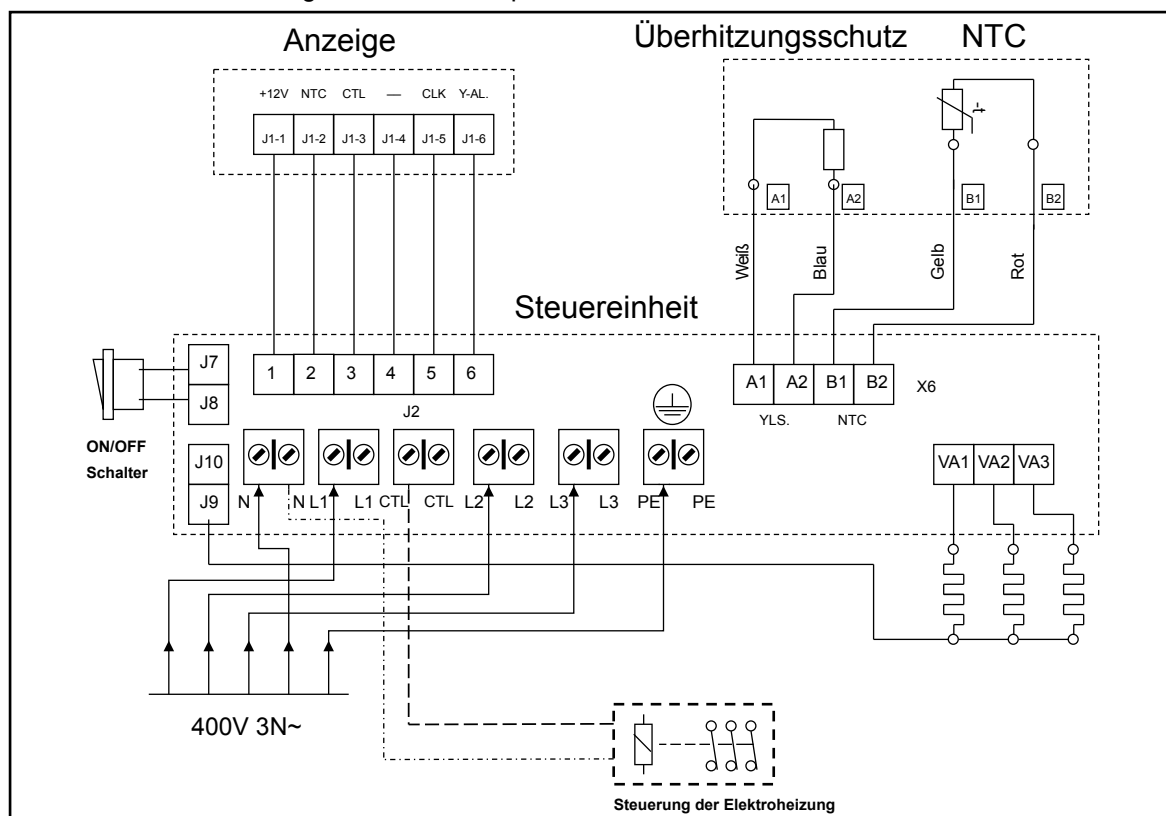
Anzeige

+12V NTC CTL — CLK Y-AL.

J1-1 J1-2 J1-3 J1-4 J1-5 J1-6

Überhitzungsschutz NTC

A1 A2 B1 B2

Weiß Blau Gelb Rot

Steuereinheit

J7
J8

ON/OFF Schalter

1 2 3 4 5 6
J2

A1 A2 B1 B2 X6
YLS. NTC

J10
J9

N N L1 L1 CTL CTL L2 L2 L3 L3 PE PE

VA1 VA2 VA3

400V 3N~

Steuerung der Elektroheizung